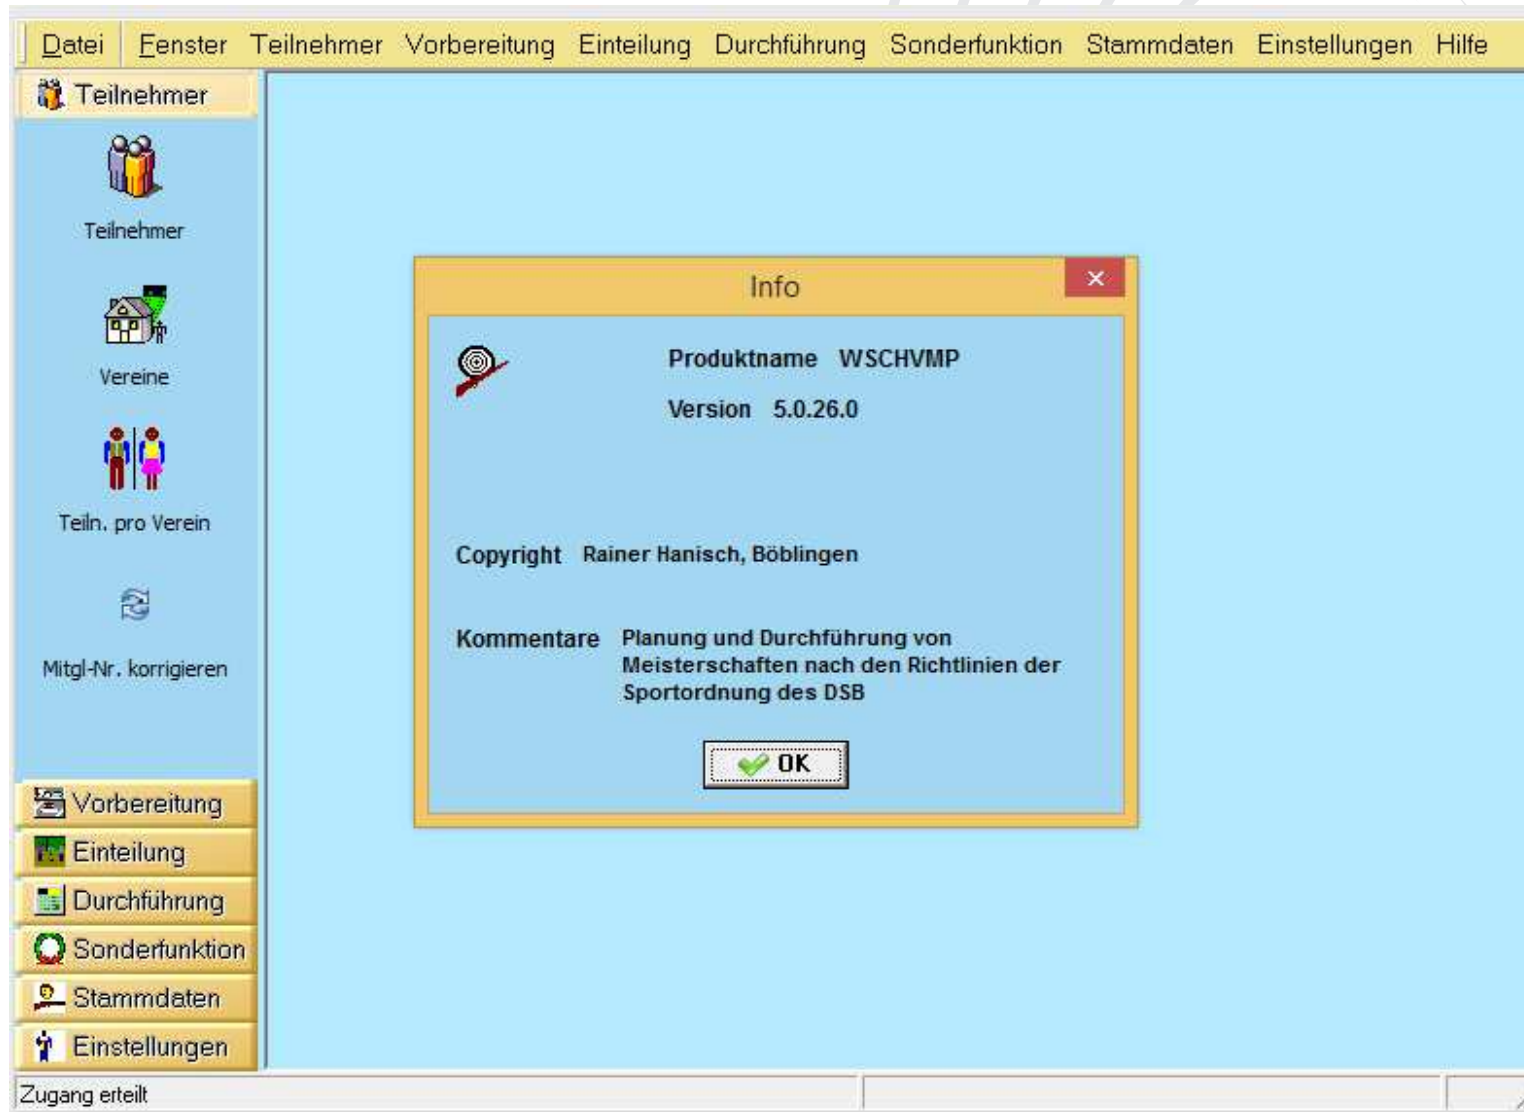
Datei Fenster Teilnehmer Vorbereitung Einteilung Durchführung Sonderfunktion Stammdaten Einstellungen Hilfe

Teilnehmer

Teilnehmer

Vereine

Teiln. pro Verein

Mitgl-Nr. korrigieren

Vorbereitung
Einteilung
Durchführung
Sonderfunktion
Stammdaten
Einstellungen

Info

Produktname WSCHVMP

Version 5.0.26.0

Copyright Rainer Hanisch, Böblingen

Kommentare Planung und Durchführung von Meisterschaften nach den Richtlinien der Sportordnung des DSB

OK

Zugang erteilt